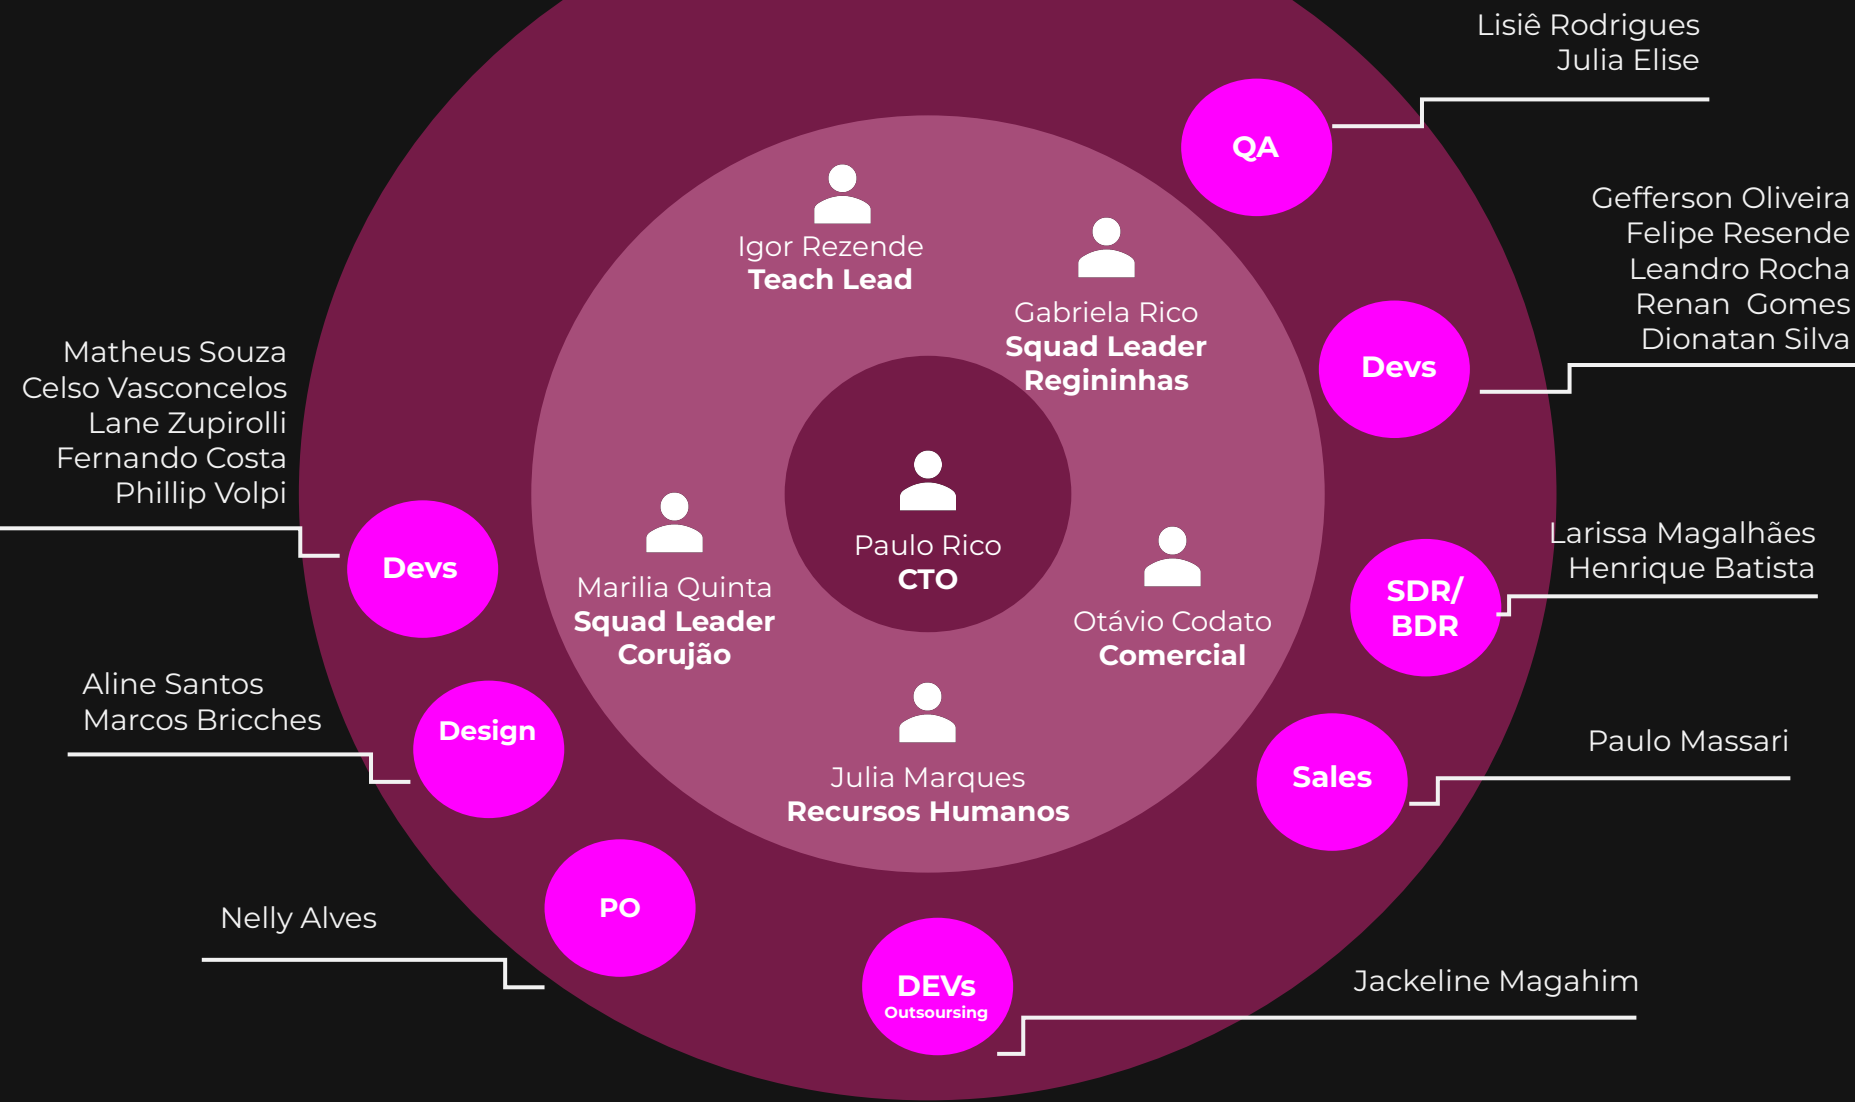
Lisiê Rodrigues
Julia Elise

QA

Igor Rezende
Teach Lead

Gabriela Rico
Squad Leader
Regininhas

Gefferson Oliveira
Felipe Resende
Leandro Rocha
Renan Gomes
Dionatan Silva

Devs

Matheus Souza
Celso Vasconcelos
Lane Zupirolli
Fernando Costa
Phillip Volpi

Devs

Paulo Rico
CTO

Marilia Quinta
Squad Leader
Corujão

Otávio Codato
Comercial

Larissa Magalhães
Henrique Batista

SDR/
BDR

Aline Santos
Marcos Bricches

Design

Julia Marques
Recursos Humanos

Paulo Massari

Sales

Nelly Alves

PO

DEVs
Outsoursing

Jackeline Magahim